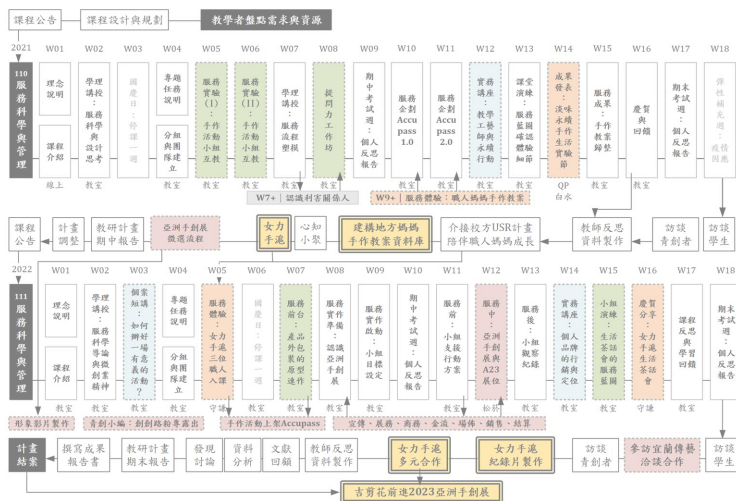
課程公告　課程設計與規劃　教學者盤點需求與資源

2021　W01　W02　W03　W04　W05　W06　W07　W08　W09　W10　W11　W12　W13　W14　W15　W16　W17　W18

110 服務科學與管理

W01 理念說明 課程介紹 線上
W02 學理講授：服務科學與設計思考 教室
W03 國慶日：停課一週
W04 專題任務說明 分組與團隊建立 教室
W05 服務實驗(I)：手作活動小組互教
W06 服務實驗(II)：手作活動小組互教
W07 學理講授：服務流程觀察 教室
W08 提問力工作坊
W09 期中考試週：個人反思報告
W10 服務企劃Accupass 1.0 教室
W11 服務企劃Accupass 2.0 教室
W12 實務講座：教學工作師與永續行動
W13 課堂演練：服務藍圖繪製細節
W14 成果發表：淡水永續手作生活實驗 QP 白水
W15 服務成果：手作教案彙整 教室
W16 慶賀與回饋
W17 期末考試週：個人反思報告
W18 彈性補充週：(疫情因應)

W7+ 認識女力服務個人
W9+ 服務體驗：職人媽媽手作教案

課程公告　計畫調整　教研計畫期中報告　亞洲手創展徵選流程　女力手作　心知小聚　建構地方媽媽手作教案資料庫　介接校方USR計畫陪伴職人媽媽成長　教師反思資料製作　訪談青創者　訪談學生

2022　W01　W02　W03　W04　W05　W06　W07　W08　W09　W10　W11　W12　W13　W14　W15　W16　W17　W18

111 服務科學與管理

W01 理念說明 課程介紹 教室
W02 學理講授：服務科學導論與創業精神 教室
W03 個案短講：如何好一場有意義的活動？ 教室
W04 專題任務說明 分組與團隊建立 教室
W05 服務體驗：女力手作生活三職人課入課 守瑋
W06 國慶日：停課一週
W07 服務前台：產品的包裝與價值傳達 教室
W08 服務實作週：認識亞洲手創展 教室
W09 服務啟動：小組目標設定 教室
W10 期中考試週：個人反思報告
W11 服務前：小組支援行動方案 教室
W12 服務中：亞洲手創展A23展位 松菸
W13 服務後：小組觀察紀錄 教室
W14 實務講座：個人品牌的行銷與定位 教室
W15 小組演練：生活茶會的服務藍圖 教室
W16 慶賀分享：女力手作生活茶話會 守瑋
W17 課程反思與學習回饋 教室
W18 期末考試週：個人反思報告

形象影片製作　青創小編：創創務與專業面　手作活動上架Accupass　宣傳、展務、商務、金流、場佈、銷售、結算

計畫結案　撰寫成果報告書　教研計畫期末報告　發現討論　資料分析　文獻回顧　教師反思資料製作　女力手作多元合作　女力手作紀錄片製作　訪談青創者　參訪宜蘭傳藝洽談合作　訪談學生

古剪花前進2023亞洲手創展